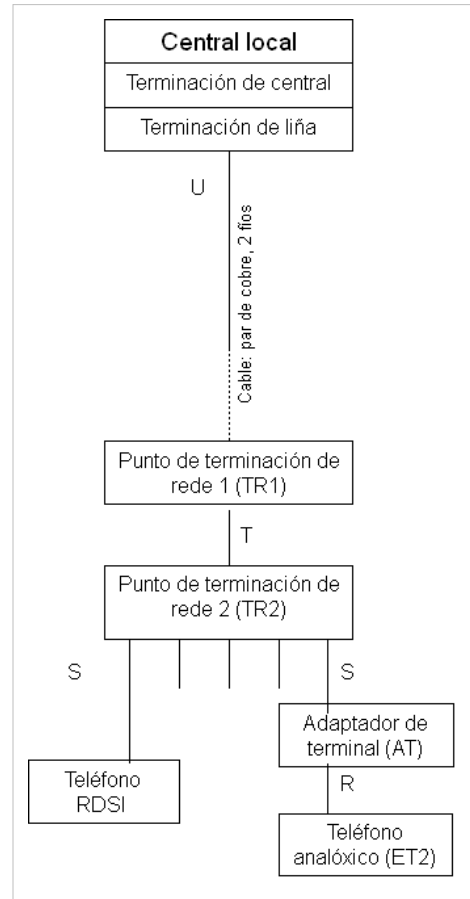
Central local
Terminación de central
Terminación de liña

U

Cable: par de cobre, 2 fíos

Punto de terminación de rede 1 (TR1)

T

Punto de terminación de rede 2 (TR2)

S

S

Adaptador de terminal (AT)

Teléfono RDSI

R

Teléfono analóxico (ET2)